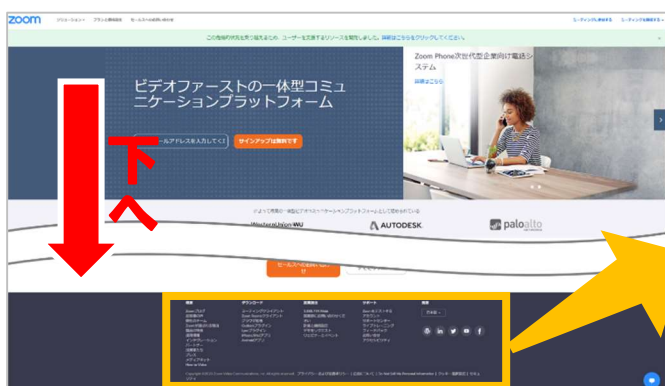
zoom

この危機的状況を乗り越えるため、ユーザーを支援するリソースを開発しました。詳細はこちらをクリックしてください。

ビデオファーストの一体型コミュニケーションプラットフォーム

メールアドレスを入力してください

サインアップは無料です

Zoom Phone次世代型企業向け電話システム

詳細はこちら

下

へ

AUTODESK

paloalto

セールスへのお問い合わせ